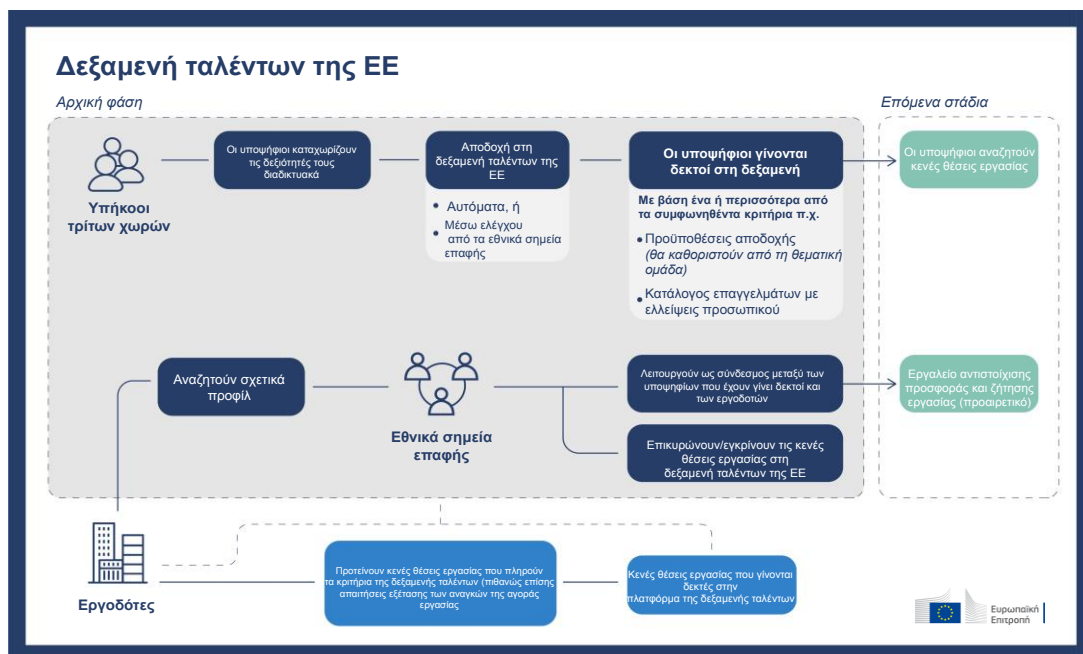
Δεξαμενή ταλέντων της ΕΕ

Αρχική φάση

Επόμενα στάδια

Υπήκοοι τρίτων χωρών

Οι υποψήφιοι καταχωρίζουν τις δεξιότητές τους διαδικτυακά

Αποδοχή στη δεξαμενή ταλέντων της ΕΕ

• Αυτόματα, ή
• Μέσω ελέγχου από τα εθνικά σημεία επαφής

Οι υποψήφιοι γίνονται δεκτοί στη δεξαμενή

Με βάση ένα ή περισσότερα από τα συμφωνηθέντα κριτήρια π.χ.

• Προϋποθέσεις αποδοχής (θα καθοριστούν από τη θεματική ομάδα)
• Κατάλογος επαγγελμάτων με ελλείψεις προσωπικού

Οι υποψήφιοι αναζητούν κενές θέσεις εργασίας

Αναζητούν σχετικά προφίλ

Εθνικά σημεία επαφής

Λειτουργούν ως σύνδεσμος μεταξύ των υποψηφίων που έχουν γίνει δεκτοί και των εργοδοτών

Επικυρώνουν/εγκρίνουν τις κενές θέσεις εργασίας στη δεξαμενή ταλέντων της ΕΕ

Εργαλείο αντιστοίχισης προσφοράς και ζήτησης εργασίας (προαιρετικό)

Εργοδότες

Προτείνουν κενές θέσεις εργασίας που πληρούν τα κριτήρια της δεξαμενής ταλέντων (πιθανώς επίσης απαιτήσεις εξέτασης των αναγκών της αγοράς εργασίας

Κενές θέσεις εργασίας που γίνονται δεκτές στην πλατφόρμα της δεξαμενής ταλέντων

Ευρωπαϊκή Επιτροπή